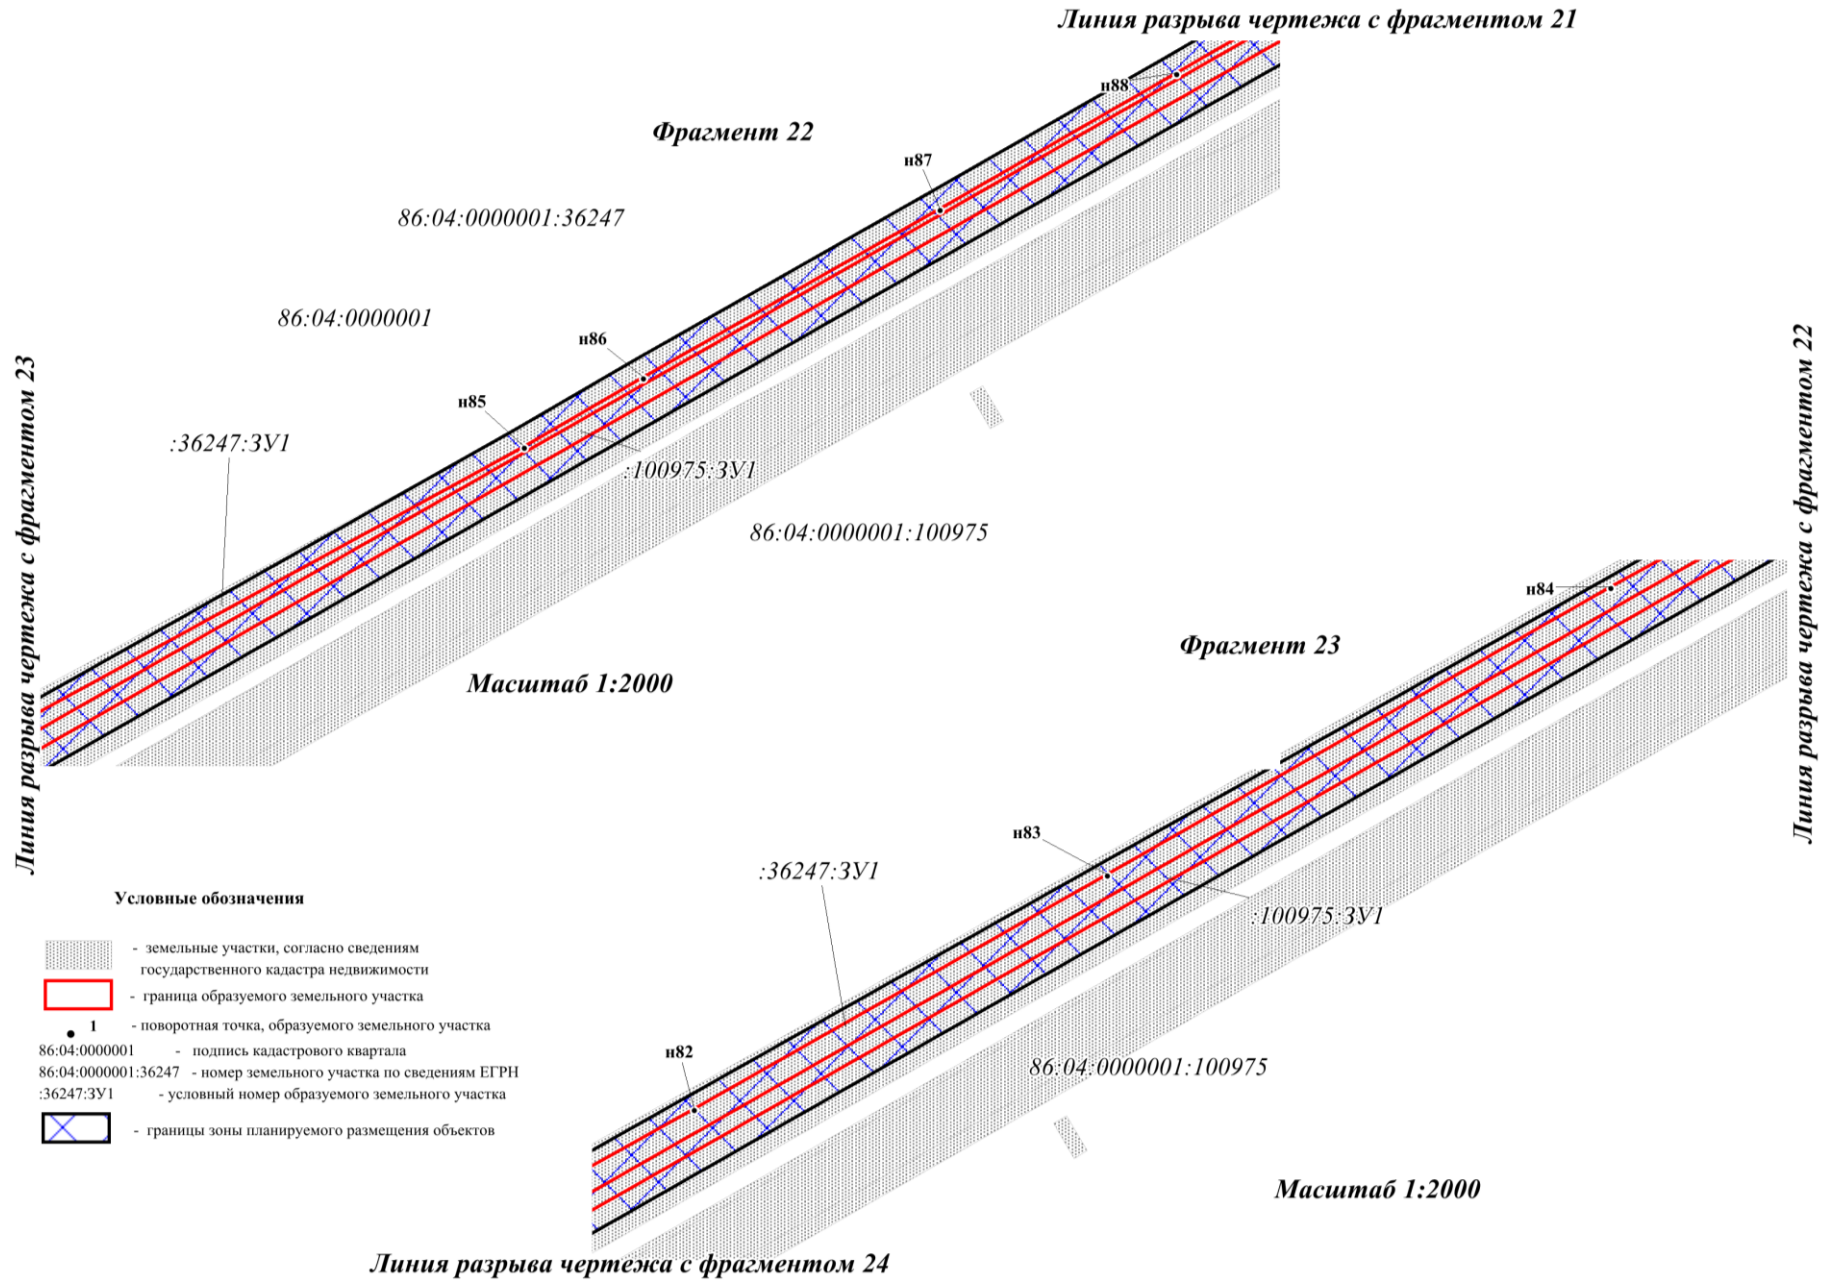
Линия разрыва чертежа с фрагментом 21

н88

Фрагмент 22

н87

86:04:0000001:36247

86:04:0000001

н86

Линия разрыва чертежа с фрагментом 23

н85

:36247:ЗУ1

:100975:ЗУ1

86:04:0000001:100975

Линия разрыва чертежа с фрагментом 22

н84

Фрагмент 23

Масштаб 1:2000

н83

:36247:ЗУ1

:100975:ЗУ1

Условные обозначения

- земельные участки, согласно сведениям государственного кадастра недвижимости

- граница образуемого земельного участка

1 - поворотная точка, образуемого земельного участка

86:04:0000001 - подпись кадастрового квартала

86:04:0000001:36247 - номер земельного участка по сведениям ЕГРН

:36247:ЗУ1 - условный номер образуемого земельного участка

- границы зоны планируемого размещения объектов

н82

86:04:0000001:100975

Масштаб 1:2000

Линия разрыва чертежа с фрагментом 24